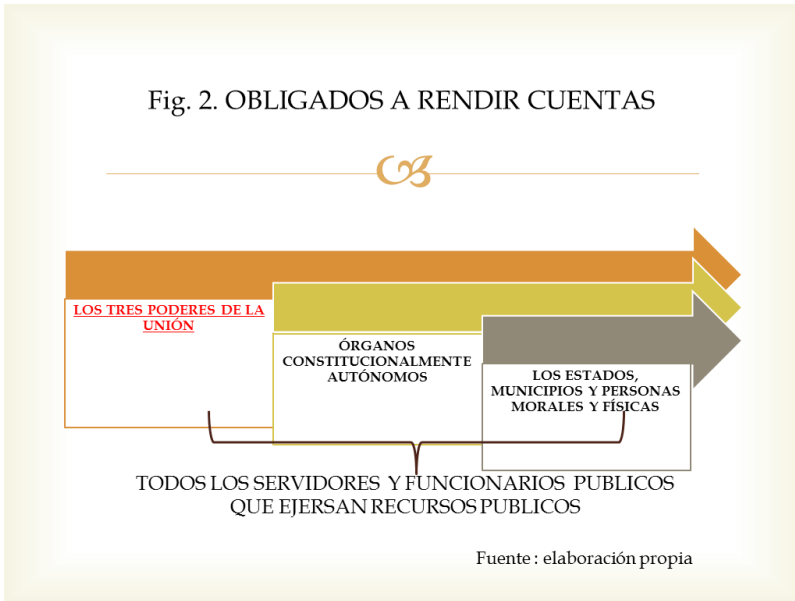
Fig. 2. OBLIGADOS A RENDIR CUENTAS

LOS TRES PODERES DE LA UNIÓN

ÓRGANOS CONSTITUCIONALMENTE AUTÓNOMOS

LOS ESTADOS, MUNICIPIOS Y PERSONAS MORALES Y FÍSICAS

TODOS LOS SERVIDORES Y FUNCIONARIOS PUBLICOS QUE EJERSAN RECURSOS PUBLICOS

Fuente : elaboración propia